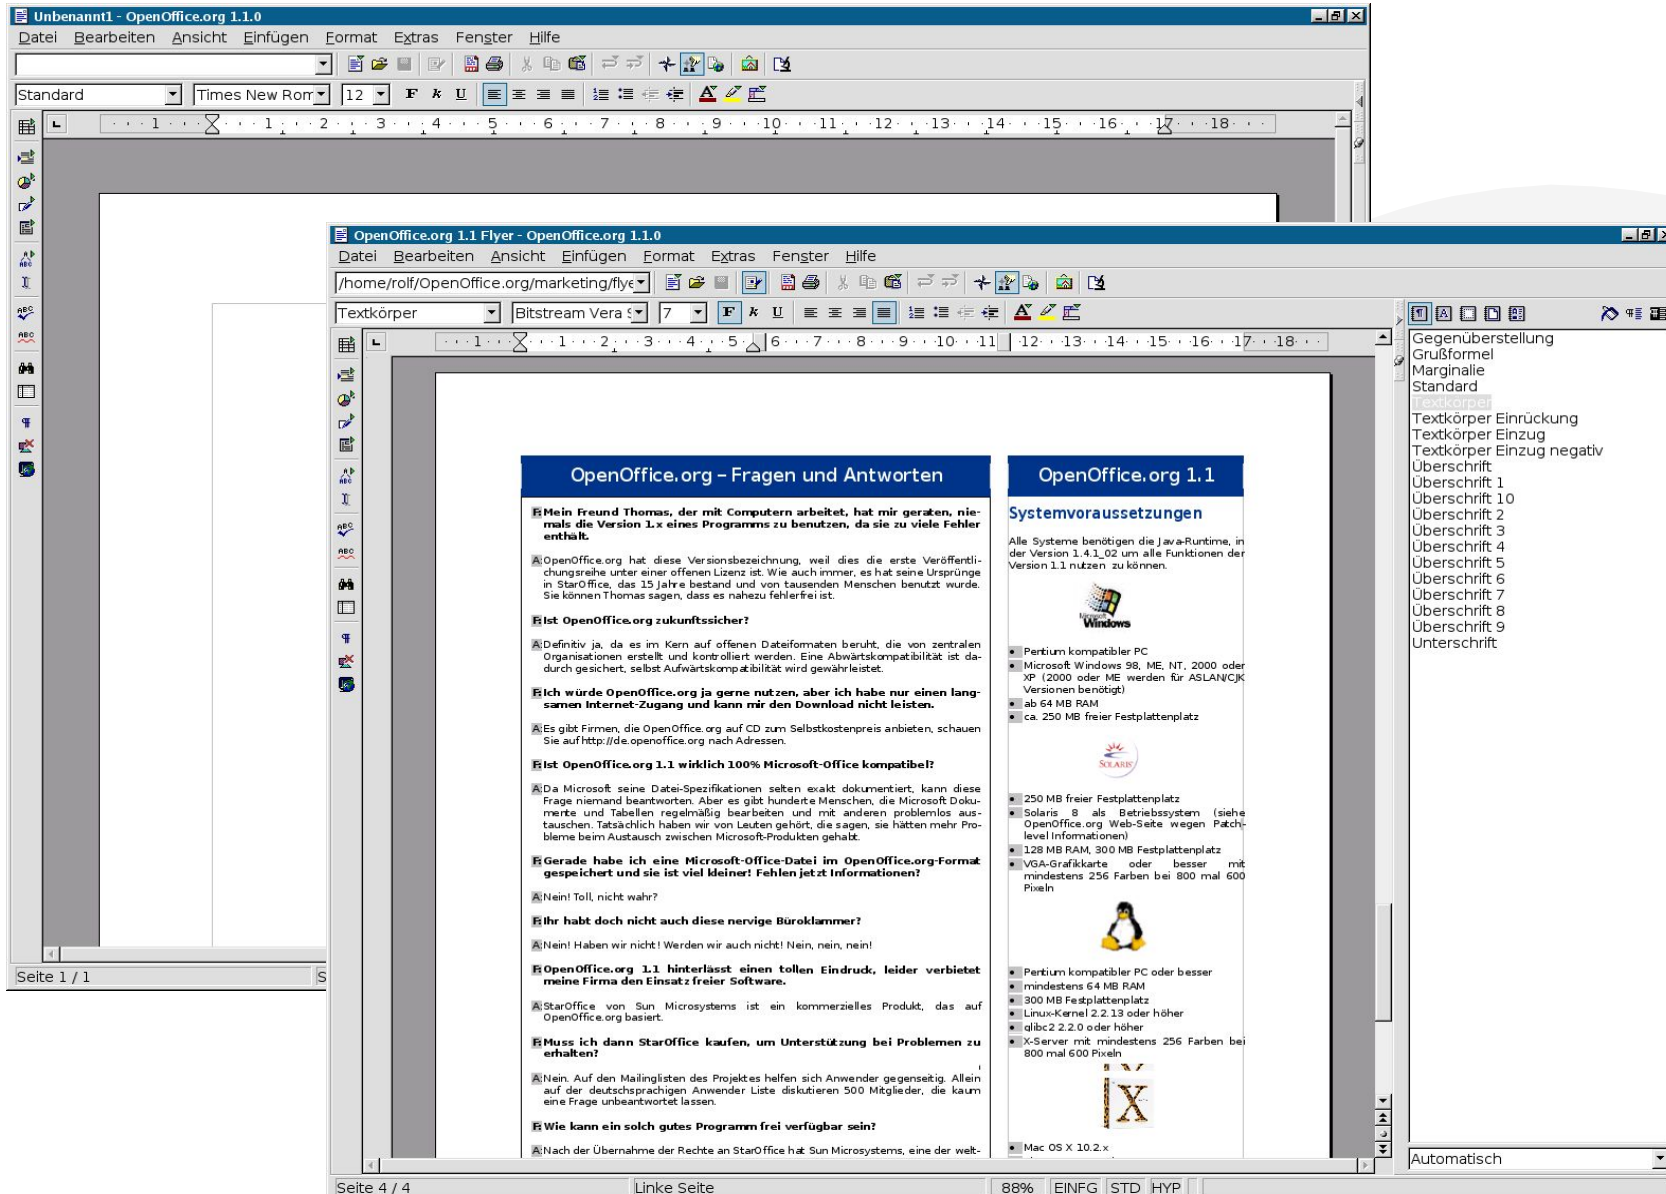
Unbenannt1 - OpenOffice.org 1.1.0
Datei Bearbeiten Ansicht Einfügen Format Extras Fenster Hilfe
Standard
Times New Rom
12
F K U
Seite 1 / 1

OpenOffice.org 1.1 Flyer - OpenOffice.org 1.1.0
Datei Bearbeiten Ansicht Einfügen Format Extras Fenster Hilfe
/home/rolf/OpenOffice.org/marketing/flye
Textkörper
Bitstream Vera S
7
F K U

OpenOffice.org – Fragen und Antworten

F: Mein Freund Thomas, der mit Computern arbeitet, hat mir geraten, niemals die Version 1.x eines Programms zu benutzen, da sie zu viele Fehler enthält.

A: OpenOffice.org hat diese Versionsbezeichnung, weil dies die erste Veröffentlichungsreihe unter einer offenen Lizenz ist. Wie auch immer, es hat seine Ursprünge in StarOffice, das 15 Jahre bestand und von tausenden Menschen benutzt wurde. Sie können Thomas sagen, dass es nahezu fehlerfrei ist.

F: Ist OpenOffice.org zukunftssicher?

A: Definitiv ja, da es im Kern auf offenen Dateiformaten beruht, die von zentralen Organisationen erstellt und kontrolliert werden. Eine Abwärtskompatibilität ist dadurch gesichert, selbst Aufwärtskompatibilität wird gewährleistet.

F: Ich würde OpenOffice.org ja gerne nutzen, aber ich habe nur einen langsamen Internet-Zugang und kann mir den Download nicht leisten.

A: Es gibt Firmen, die OpenOffice.org auf CD zum Selbstkostenpreis anbieten, schauen Sie auf http://de.openoffice.org nach Adressen.

F: Ist OpenOffice.org 1.1 wirklich 100% Microsoft-Office kompatibel?

A: Da Microsoft seine Datei-Spezifikationen selten exakt dokumentiert, kann diese Frage niemand beantworten. Aber es gibt hunderte Menschen, die Microsoft Dokumente und Tabellen regelmäßig bearbeiten und mit anderen problemlos austauschen. Tatsächlich haben wir von Leuten gehört, die sagen, sie hätten mehr Probleme beim Austausch zwischen Microsoft-Produkten gehabt.

F: Gerade habe ich eine Microsoft-Office-Datei im OpenOffice.org-Format gespeichert und sie ist viel kleiner! Fehlen jetzt Informationen?

A: Nein! Toll, nicht wahr?

F: Ihr habt doch nicht auch diese nervige Büroklammer?

A: Nein! Haben wir nicht! Werden wir auch nicht! Nein, nein, nein!

F: OpenOffice.org 1.1 hinterlässt einen tollen Eindruck, leider verbietet meine Firma den Einsatz freier Software.

A: StarOffice von Sun Microsystems ist ein kommerzielles Produkt, das auf OpenOffice.org basiert.

F: Muss ich dann StarOffice kaufen, um Unterstützung bei Problemen zu erhalten?

A: Nein. Auf den Mailinglisten des Projektes helfen sich Anwender gegenseitig. Allein auf der deutschsprachigen Anwender Liste diskutieren 500 Mitglieder, die kaum eine Frage unbeantwortet lassen.

F: Wie kann ein solch gutes Programm frei verfügbar sein?

A: Nach der Übernahme der Rechte an StarOffice hat Sun Microsystems, eine der welt-

OpenOffice.org 1.1

Systemvoraussetzungen

Alle Systeme benötigen die Java-Runtime, in der Version 1.4.1_02 um alle Funktionen der Version 1.1 nutzen zu können.

Microsoft Windows

Pentium kompatibler PC
Microsoft Windows 98, ME, NT, 2000 oder XP (2000 oder ME werden für ASLAN/CJK Versionen benötigt)
ab 64 MB RAM
ca. 250 MB freier Festplattenplatz

SOLARIS

250 MB freier Festplattenplatz
Solaris 8 als Betriebssystem (siehe OpenOffice.org Web-Seite wegen Patch-level Informationen)
128 MB RAM, 300 MB Festplattenplatz
VGA-Grafikkarte oder besser mit mindestens 256 Farben bei 800 mal 600 Pixeln

Pentium kompatibler PC oder besser
mindestens 64 MB RAM
300 MB Festplattenplatz
Linux-Kernel 2.2.13 oder höher
glibc2 2.2.0 oder höher
X-Server mit mindestens 256 Farben bei 800 mal 600 Pixeln

X

Mac OS X 10.2.x

Gegenüberstellung
Grußformel
Marginalie
Standard
Textkörper
Textkörper Einrückung
Textkörper Einzug
Textkörper Einzug negativ
Überschrift
Überschrift 1
Überschrift 10
Überschrift 2
Überschrift 3
Überschrift 4
Überschrift 5
Überschrift 6
Überschrift 7
Überschrift 8
Überschrift 9
Unterschrift
Automatisch

Seite 4 / 4 | Linke Seite | 88% | EINFG | STD | HYP